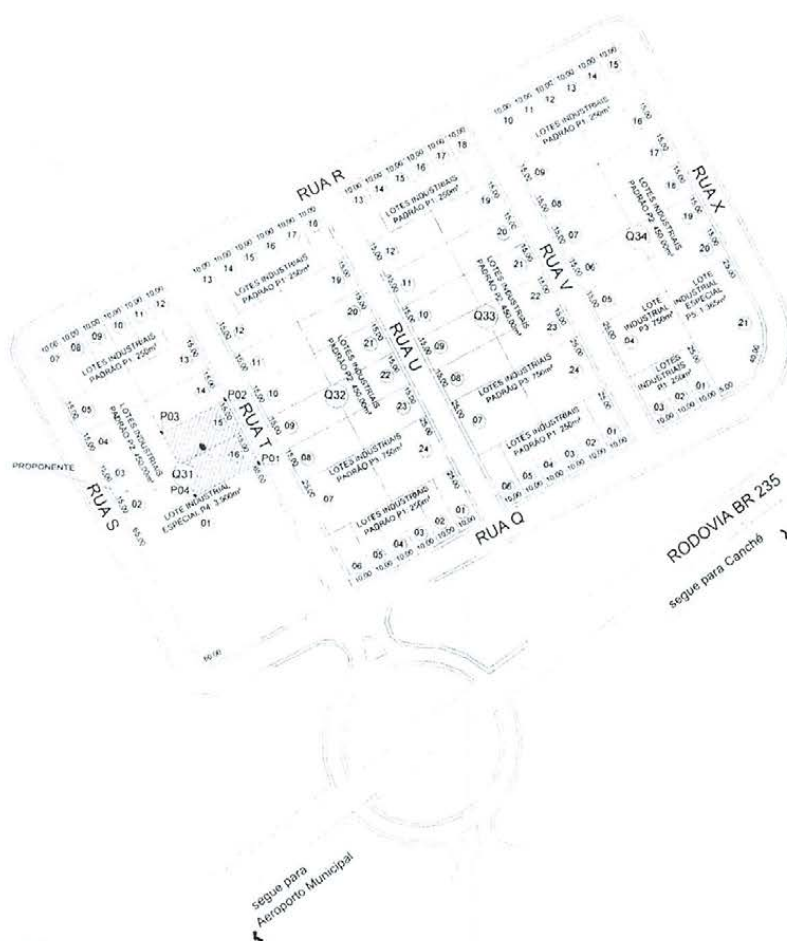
RUA R

RUA X

RUA V

RUA U

RUA T

RUA S

RUA Q

RODOVIA BR 235

segue para Canchê

segue para Aeroporto Municipal

PROPONENTE

Q31

Q32

Q33

Q34

P01

P02

P03

P04

LOTES INDUSTRIAIS PADRÃO P1: 250m²

LOTES INDUSTRIAIS PADRÃO P1: 250m²

LOTES INDUSTRIAIS PADRÃO P1: 250m²

LOTES INDUSTRIAIS PADRÃO P1: 250m²

LOTES INDUSTRIAIS PADRÃO P2: 450,00m²

LOTES INDUSTRIAIS PADRÃO P2: 450,00m²

LOTES INDUSTRIAIS PADRÃO P2: 450,00m²

LOTES INDUSTRIAIS PADRÃO P2: 450,00m²

LOTES INDUSTRIAIS PADRÃO P3: 750m²

LOTES INDUSTRIAIS PADRÃO P3: 750m²

LOTES INDUSTRIAIS PADRÃO P1: 250m²

LOTES INDUSTRIAIS PADRÃO P1: 250m²

LOTE INDUSTRIAL P3: 750m²

LOTE INDUSTRIAL ESPECIAL P5: 1.365m²

LOTES INDUSTRIAIS P1: 250m²

LOTE INDUSTRIAL ESPECIAL P4: 3.500m²

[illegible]